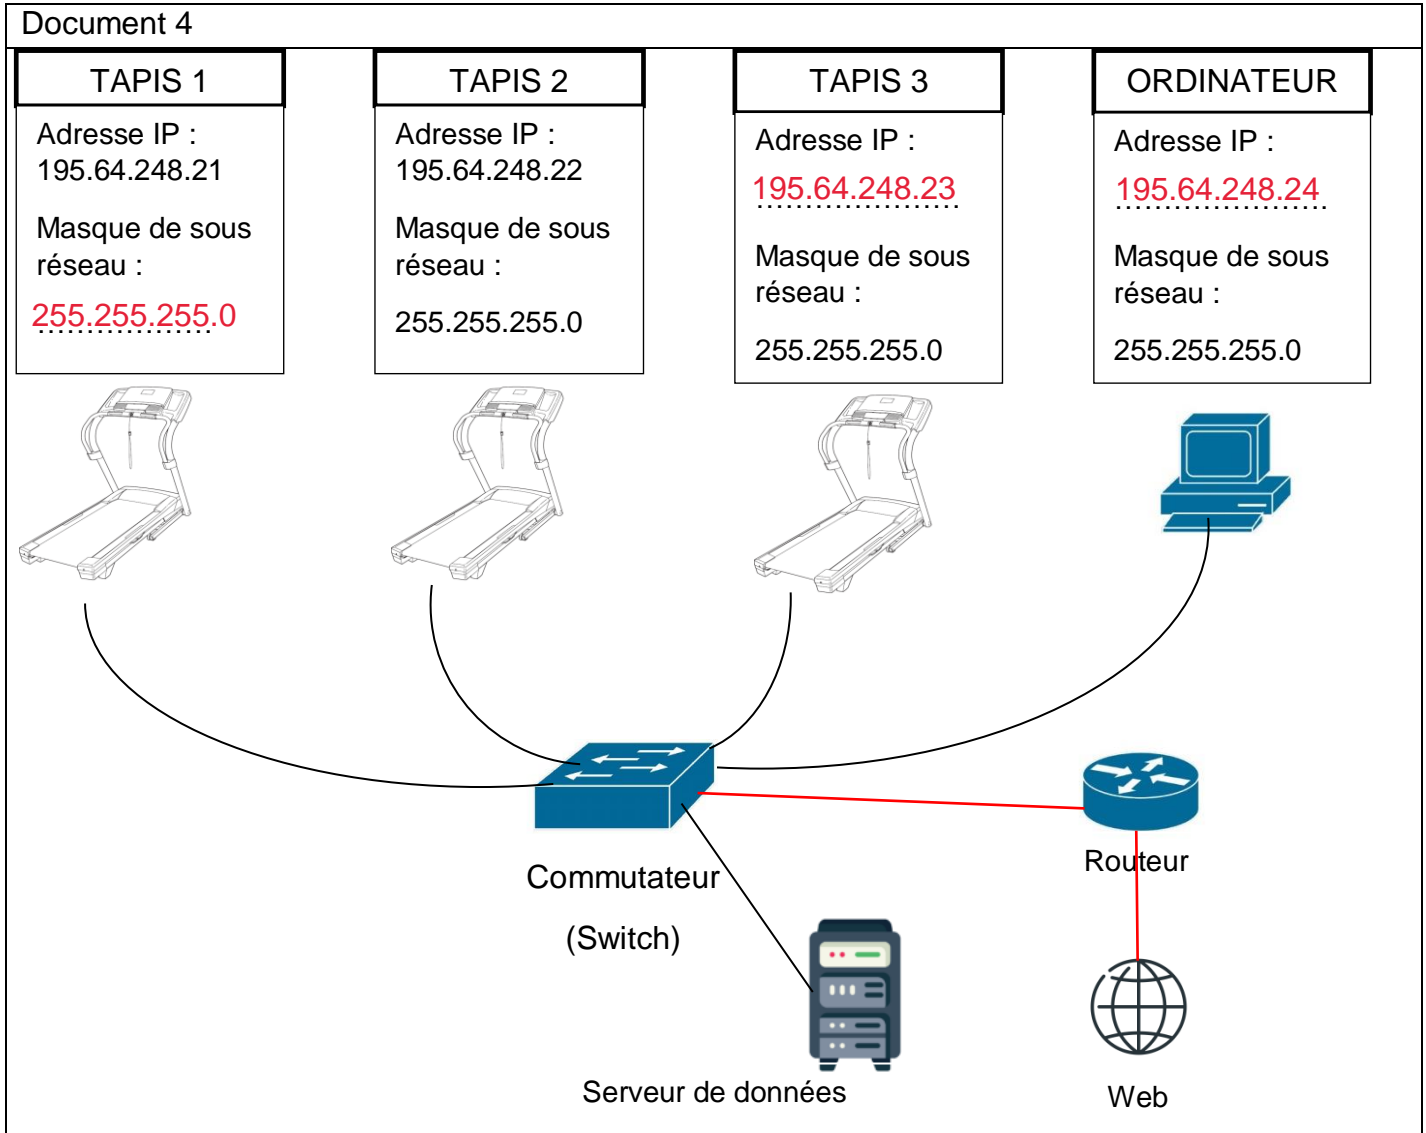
Document 4

TAPIS 1

Adresse IP : 195.64.248.21

Masque de sous réseau :

255.255.255.0

TAPIS 2

Adresse IP : 195.64.248.22

Masque de sous réseau :

255.255.255.0

TAPIS 3

Adresse IP :

195.64.248.23

Masque de sous réseau :

255.255.255.0

ORDINATEUR

Adresse IP :

195.64.248.24

Masque de sous réseau :

255.255.255.0

Commutateur

(Switch)

Routeur

Serveur de données

Web